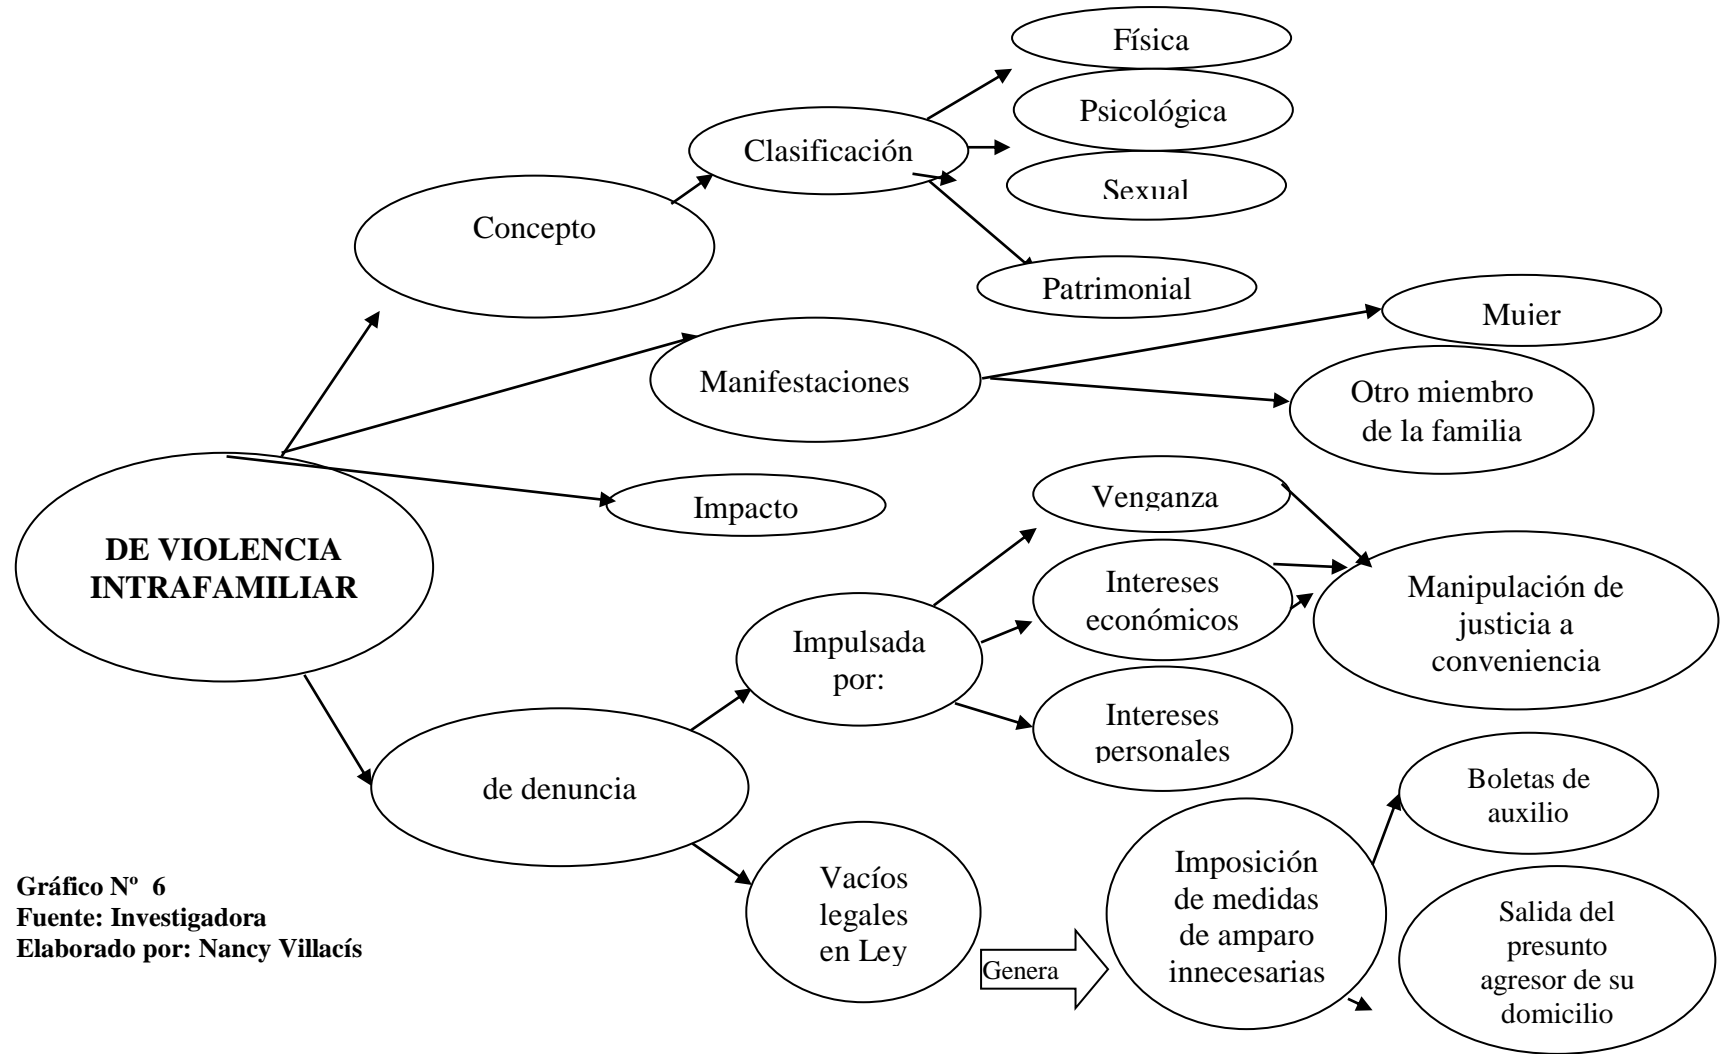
Física

Psicológica

Clasificación

Sexual

Concepto

Patrimonial

Mujer

Manifestaciones

Otro miembro de la familia

Impacto

Venganza

DE VIOLENCIA INTRAFAMILIAR

Intereses económicos

Manipulación de justicia a conveniencia

Impulsada por:

Intereses personales

de denuncia

Boletas de auxilio

Gráfico Nº 6
Fuente: Investigadora
Elaborado por: Nancy Villacís

Vacíos legales en Ley

Genera

Imposición de medidas de amparo innecesarias

Salida del presunto agresor de su domicilio